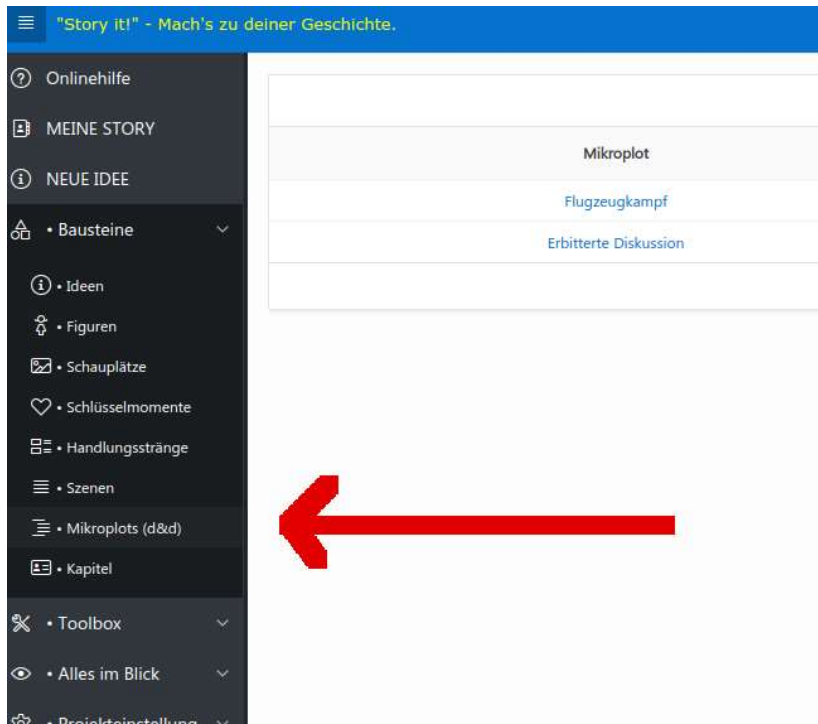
"Story it!" - Mach's zu deiner Geschichte.

Onlinehilfe
MEINE STORY
NEUE IDEE
• Bausteine
• Ideen
• Figuren
• Schauplätze
• Schlüsselmomente
• Handlungsstränge
• Szenen
• Mikroplots (d&d)
• Kapitel
• Toolbox
• Alles im Blick
• Projekteinstellung

| Mikroplot |
|---|
| Flugzeugkampf |
| Erbitterte Diskussion |